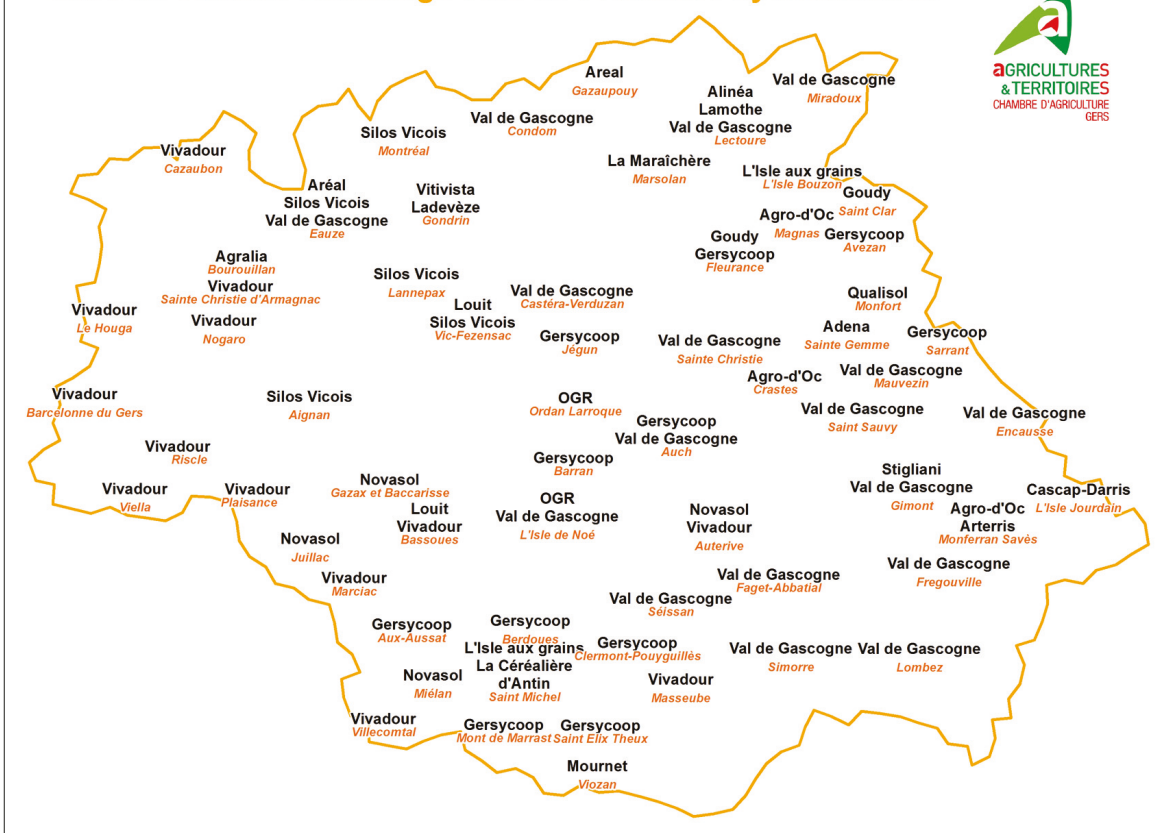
AGRICULTURES
&TERRITOIRES
CHAMBRE D'AGRICULTURE
GERS

Areal
Gazaupouy

Alinéa
Lamothe
Val de Gascogne
Lectoure

Val de Gascogne
Miradoux

Val de Gascogne
Condom

Silos Vicois
Montréal

Vivadour
Cazaubon

La Maraîchère
Marsolan

L'Isle aux grains
L'Isle Bouzon

Goudy
Saint Clar

Aréal
Silos Vicois
Val de Gascogne
Eauze

Vitivista
Ladevèze
Gondrin

Agro-d'Oc
Magnas

Gersycoop
Avezan

Goudy
Gersycoop
Fleurance

Agralia
Bourouillan
Vivadour
Sainte Christie d'Armagnac

Silos Vicois
Lannepax

Val de Gascogne
Castéra-Verduzan

Louit
Silos Vicois
Vic-Fezensac

Qualisol
Monfort

Vivadour
Le Houga

Vivadour
Nogaro

Gersycoop
Jégun

Val de Gascogne
Sainte Christie

Adena
Sainte Gemme

Gersycoop
Sarrant

Agro-d'Oc
Crastes

Val de Gascogne
Mauvezin

Vivadour
Barcelonne du Gers

Silos Vicois
Aignan

OGR
Ordan Larroque

Val de Gascogne
Saint Sauvy

Val de Gascogne
Encausse

Gersycoop
Val de Gascogne
Auch

Vivadour
Riscle

Gersycoop
Barran

Stigliani
Val de Gascogne
Gimont

Cascap-Darris
L'Isle Jourdain

Vivadour
Viella

Vivadour
Plaisance

Novasol
Gazax et Baccarisse

OGR
Val de Gascogne
L'Isle de Noé

Novasol
Vivadour
Auterive

Agro-d'Oc
Arterris
Monferran Savès

Louit
Vivadour
Bassoues

Novasol
Juillac

Vivadour
Marciac

Val de Gascogne
Faget-Abbatial

Val de Gascogne
Fregouville

Val de Gascogne
Séissan

Gersycoop
Aux-Aussat

Gersycoop
Berdoues

L'Isle aux grains
La Céréalière
d'Antin
Saint Michel

Gersycoop
Clermont-Pouyguillès

Val de Gascogne
Simorre

Val de Gascogne
Lombez

Novasol
Miélan

Vivadour
Masseube

Vivadour
Villecomtal

Gersycoop
Mont de Marrast

Gersycoop
Saint Elix Theux

Mournet
Viozan